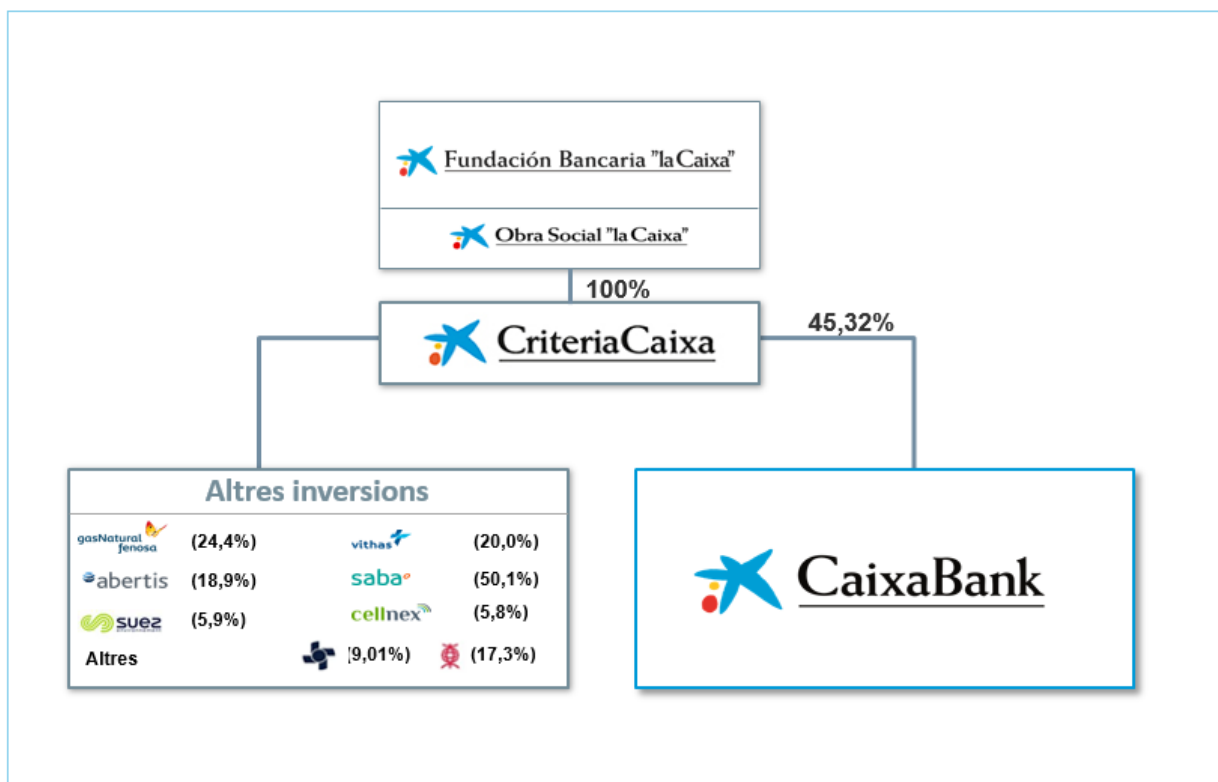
Fundación Bancaria "la Caixa"

Obra Social "la Caixa"

100%

CriteriaCaixa

45,32%

Altres inversions

gasNatural fenosa (24,4%)

vithas (20,0%)

abertis (18,9%)

saba (50,1%)

suez (5,9%)

cellnex (5,8%)

Altres

(9,01%)

(17,3%)

CaixaBank